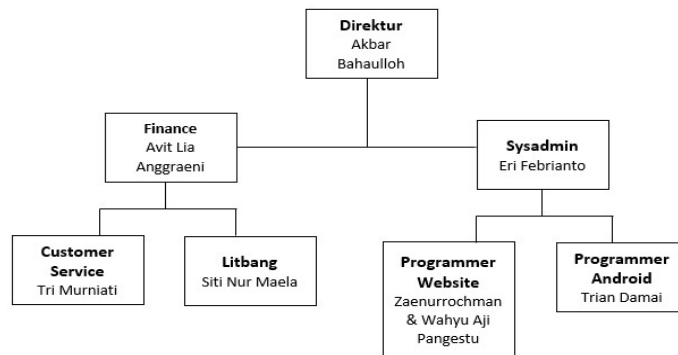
Direktur
Akbar Bahaulloh

Finance
Avit Lia Anggraeni

Sysadmin
Eri Febrianto

Customer Service
Tri Murniati

Litbang
Siti Nur Maela

Programmer Website
Zaenurrochman & Wahyu Aji Pangestu

Programmer Android
Trian Damai